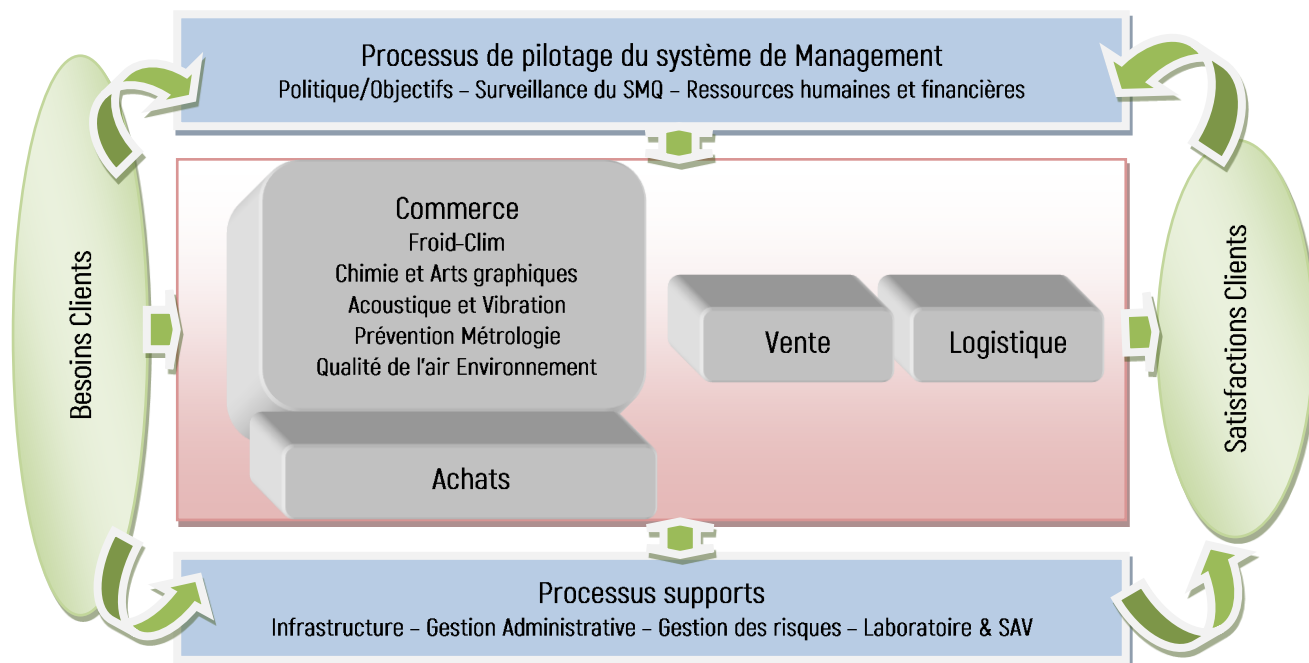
Processus de pilotage du système de Management
Politique/Objectifs – Surveillance du SMQ – Ressources humaines et financières

Besoins Clients

Commerce
Froid-Clim
Chimie et Arts graphiques
Acoustique et Vibration
Prévention Métrologie
Qualité de l'air Environnement

Vente

Logistique

Achats

Satisfactions Clients

Processus supports
Infrastructure – Gestion Administrative – Gestion des risques – Laboratoire & SAV